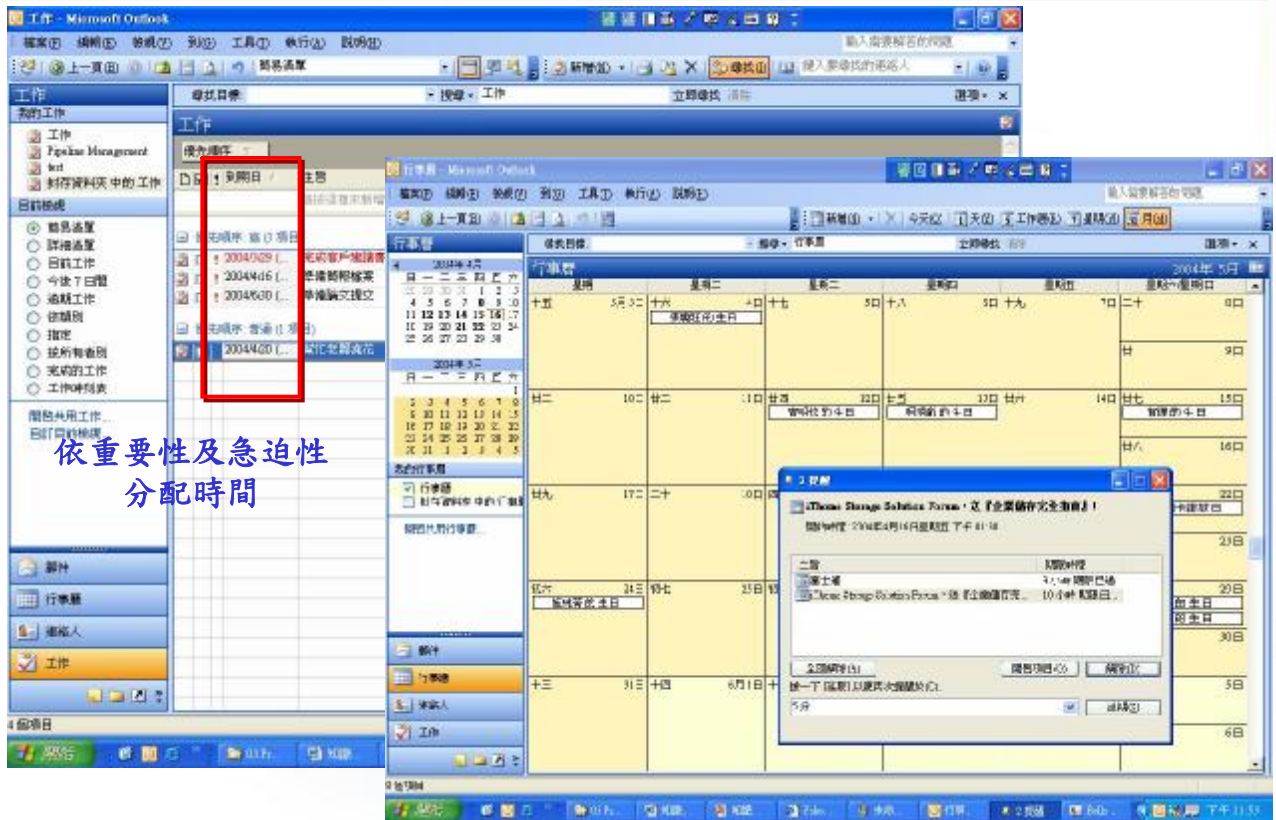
工作 - Microsoft Outlook

檔案(F) 編輯(E) 檢視(V) 到(G) 工具(T) 執行(A) 說明(H)

上一頁(B) 簡易清單

工作

我的工作
工作
Pipeline Management
test
封存資料夾 中的 工作

目前檢視
簡易清單
詳細清單
目前工作
今後 7 日間
逾期工作
依類別
指定
依所有者別
完成的工作
工作時刻表

開啟共用工作...
自訂目前檢視

依重要性及急迫性
分配時間

郵件
行事曆
連絡人
工作

4 個項目

開始

工作

優先順序
到期日
主旨

優先順序: 高 (3 項目)
2004/3/29 (...
2004/4/6 (...
2004/6/30 (...

優先順序: 普通 (1 項目)
2004/4/20 (...

行事曆 - Microsoft Outlook

檔案(F) 編輯(E) 檢視(V) 到(G) 工具(T) 執行(A) 說明(H)

上一頁(B) 新增(N) 今天(Y) 1天(1) 工作週(R) 7週(7) 月(M)

行事曆

2004年 4月
日 一 二 三 四 五 六

2004年 5月

我的行事曆
行事曆
封存資料夾 中的 行事曆

開啟共用行事曆...

郵件
行事曆
連絡人
工作

行事曆
2004年 5月

星期一 星期二 星期三 星期四 星期五 星期六/星期日

十五 十六 十七 十八 十九 二十
廿二 廿三 廿四 廿五 廿六 廿七
廿九 三十
初六 初七
十三 十四

3 提醒
iThome Storage Solution Forum - 在『企業儲存完全指南』!
開始時間: 2004年4月16日星期五 下午 01:30

主旨
陳士維
iThome Storage Solution Forum - 在『企業儲存完...

全部解除(A)
開啟項目(O)
解除(D)
按一下 [延期] 以便再次提醒您(C)
5分
延期(S)

0 個項目

開始